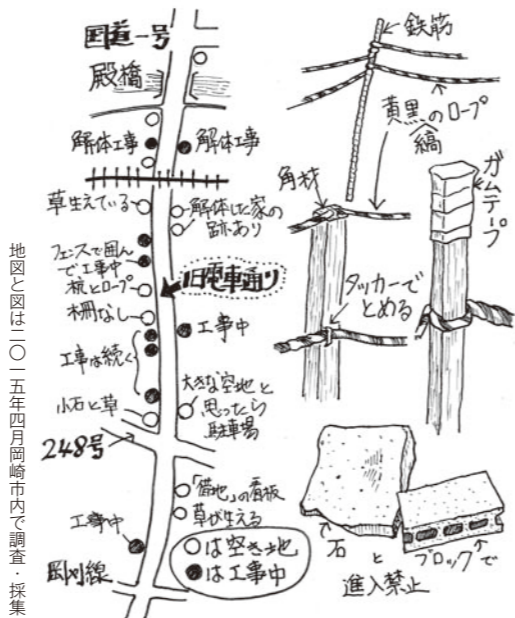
国道一号

殿橋

解体工事

解体工事

草生えている

解体した家の跡あり

フェンスで囲んで工事中 杭とロープ

旧電車通り

柵なし

工事中

工事は続く

大きな空地と思ったら駐車場

小石と草

248号

「借地」の看板

草が生える

工事中

○は空き地

●は工事中

岡刈線

鉄筋

黄黒のロープ 縞

角材

ガムテープ

タッカーでとめる

石

と

ブロックで

進入禁止

地図と図は二〇一五年四月岡崎市内で調査・採集